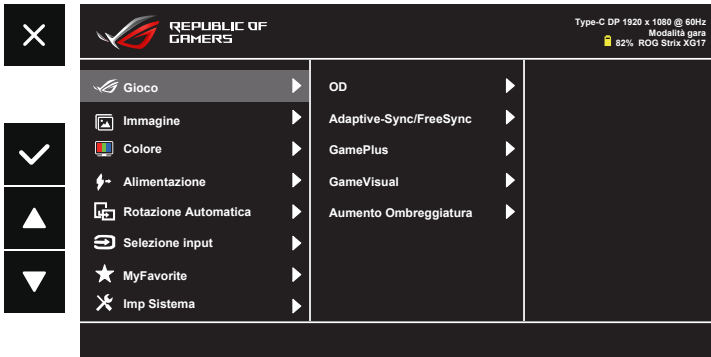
REPUBLIC OF GAMERS

Type-C DP 1920 x 1080 @ 60Hz
Modalità gara
82% ROG Strix XG17

Gioco
Immagine
Colore
Alimentazione
Rotazione Automatica
Selezione input
MyFavorite
Imp Sistema

OD
Adaptive-Sync/FreeSync
GamePlus
GameVisual
Aumento Ombreggiatura